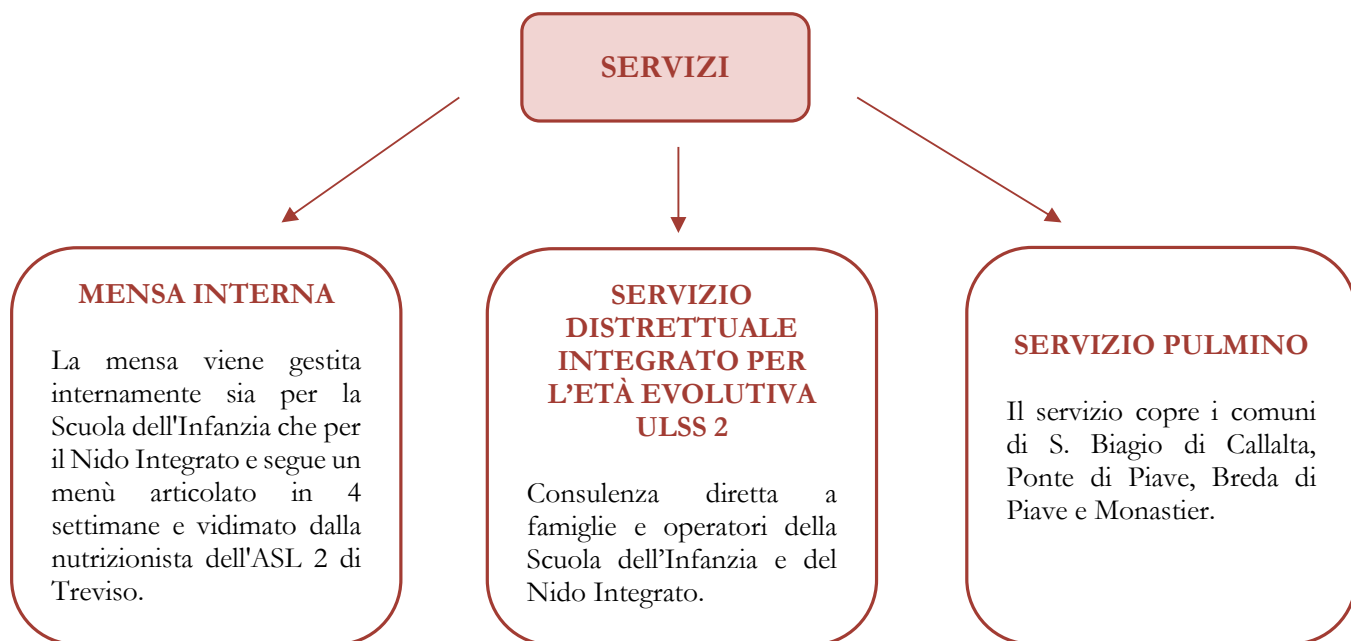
SERVIZI

MENSA INTERNA

La mensa viene gestita internamente sia per la Scuola dell'Infanzia che per il Nido Integrato e segue un menù articolato in 4 settimane e vidimato dalla nutrizionista dell'ASL 2 di Treviso.

SERVIZIO DISTRETTUALE INTEGRATO PER L'ETÀ EVOLUTIVA ULSS 2

Consulenza diretta a famiglie e operatori della Scuola dell'Infanzia e del Nido Integrato.

SERVIZIO PULMINO

Il servizio copre i comuni di S. Biagio di Callalta, Ponte di Piave, Breda di Piave e Monastier.